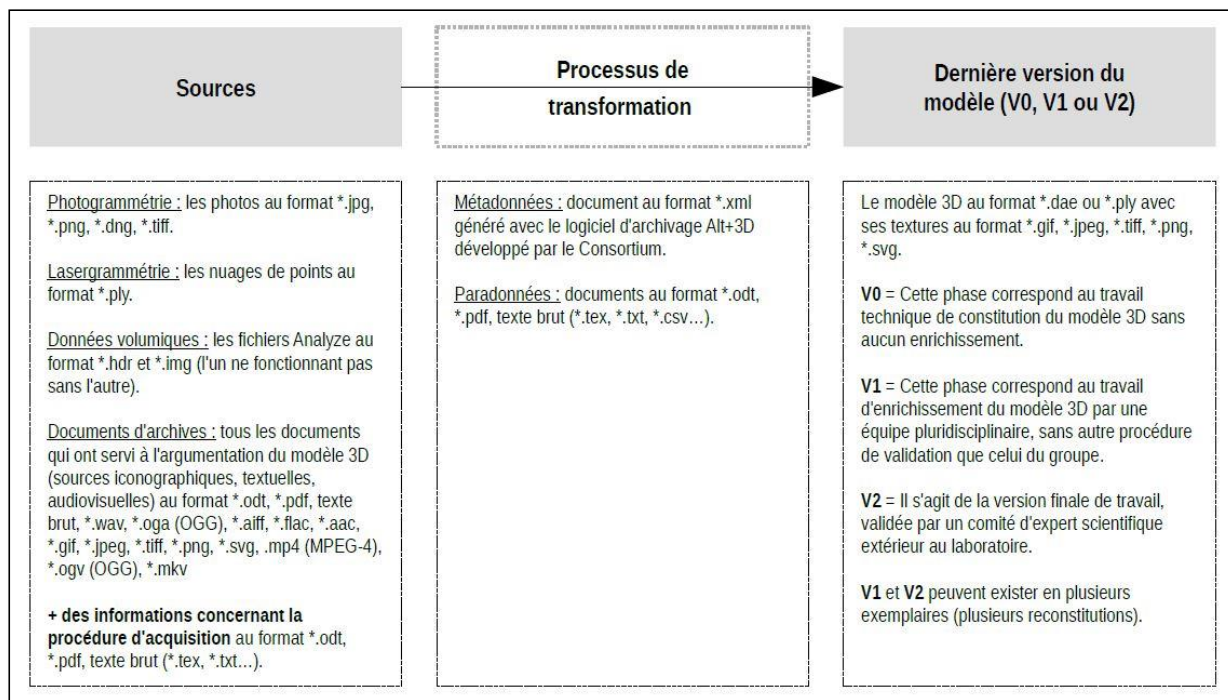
Sources

Processus de transformation

Dernière version du modèle (V0, V1 ou V2)

Photogrammétrie : les photos au format *.jpg, *.png, *.dng, *.tiff.

Lasergrammétrie : les nuages de points au format *.ply.

Données volumiques : les fichiers Analyze au format *.hdr et *.img (l'un ne fonctionnant pas sans l'autre).

Documents d'archives : tous les documents qui ont servi à l'argumentation du modèle 3D (sources iconographiques, textuelles, audiovisuelles) au format *.odt, *.pdf, texte brut, *.wav, *.oga (OGG), *.aiff, *.flac, *.aac, *.gif, *.jpeg, *.tiff, *.png, *.svg, .mp4 (MPEG-4), *.ogv (OGG), *.mkv

+ des informations concernant la procédure d'acquisition au format *.odt, *.pdf, texte brut (*.tex, *.txt...).

Métadonnées : document au format *.xml généré avec le logiciel d'archivage Alt+3D développé par le Consortium.

Paradonnées : documents au format *.odt, *.pdf, texte brut (*.tex, *.txt, *.csv...).

Le modèle 3D au format *.dae ou *.ply avec ses textures au format *.gif, *.jpeg, *.tiff, *.png, *.svg.

V0 = Cette phase correspond au travail technique de constitution du modèle 3D sans aucun enrichissement.

V1 = Cette phase correspond au travail d'enrichissement du modèle 3D par une équipe pluridisciplinaire, sans autre procédure de validation que celui du groupe.

V2 = Il s'agit de la version finale de travail, validée par un comité d'expert scientifique extérieur au laboratoire.

V1 et V2 peuvent exister en plusieurs exemplaires (plusieurs reconstitutions).